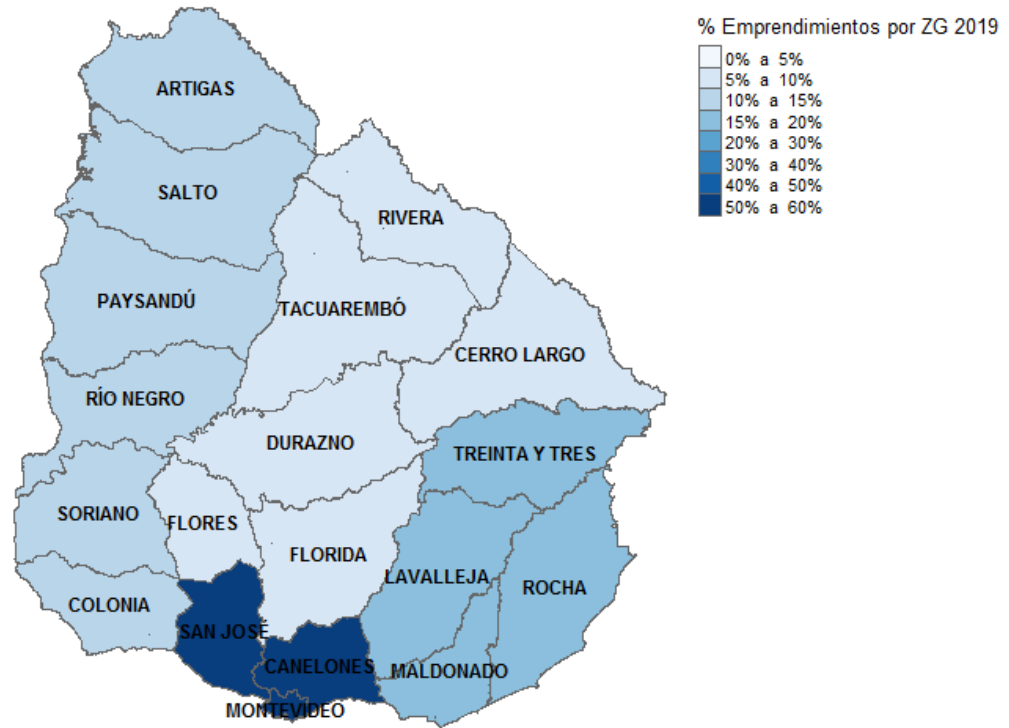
% Emprendimientos por ZG 2019
0% a 5%
5% a 10%
10% a 15%
15% a 20%
20% a 30%
30% a 40%
40% a 50%
50% a 60%

ARTIGAS
SALTO
RIVERA
PAYSANDÚ
TACUAREMBÓ
CERRO LARGO
RÍO NEGRO
DURAZNO
TREINTA Y TRES
SORIANO
FLORES
FLORIDA
LAVALLEJA
ROCHA
COLONIA
SAN JOSÉ
CANELONES
MALDONADO
MONTEVIDEO